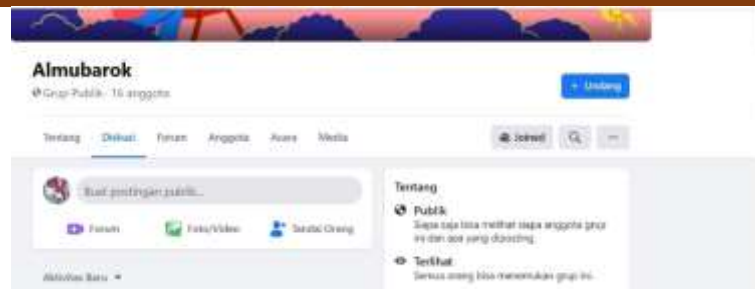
Almubarok
Grup Publik · 16 anggota

+ Undang

Tentang Diskusi Forum Anggota Acara Media

Jelajahi

Buat postingan publik...

Forum Foto/Video Tandai Orang

Aktivitas Baru ▾

Tentang

Publik
Siapa saja bisa melihat siapa anggota grup ini dan apa yang diposting.

Terlihat
Semua orang bisa menemukan grup ini.